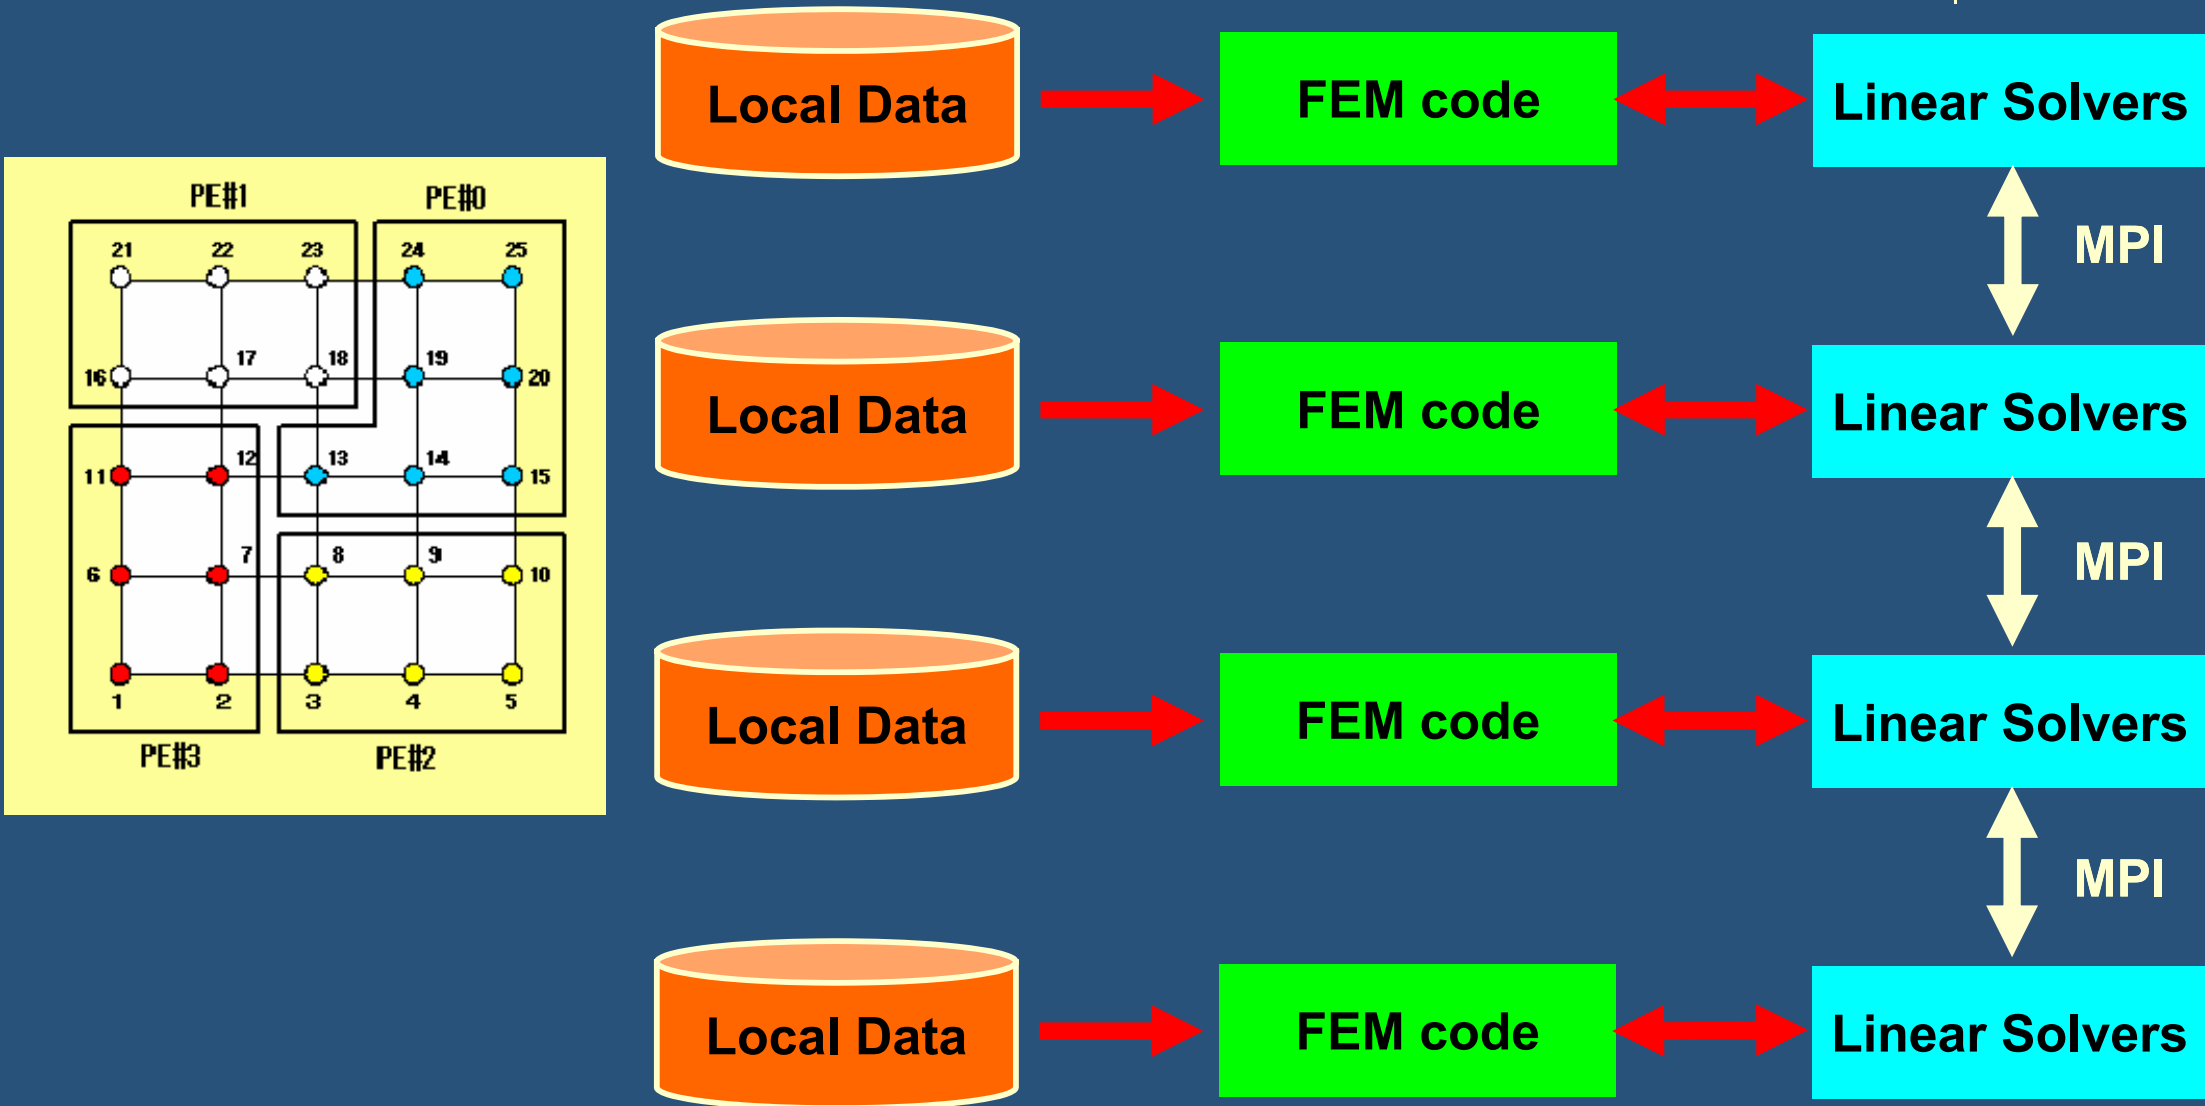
PE#1
PE#0
21 22 23 24 25
16 17 18 19 20
11 12 13 14 15
6 7 8 9 10
1 2 3 4 5
PE#3
PE#2

Local Data
FEM code
Linear Solvers

MPI

Local Data
FEM code
Linear Solvers

MPI

Local Data
FEM code
Linear Solvers

MPI

Local Data
FEM code
Linear Solvers